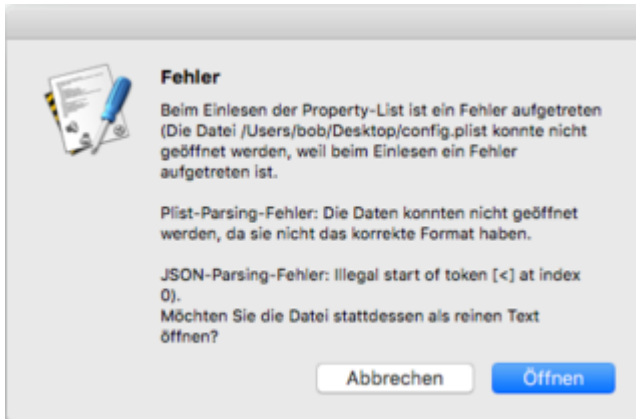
Fehler

Beim Einlesen der Property-List ist ein Fehler aufgetreten (Die Datei /Users/bob/Desktop/config.plist konnte nicht geöffnet werden, weil beim Einlesen ein Fehler aufgetreten ist.

Plist-Parsing-Fehler: Die Daten konnten nicht geöffnet werden, da sie nicht das korrekte Format haben.

JSON-Parsing-Fehler: Illegal start of token [<] at index 0).
Möchten Sie die Datei stattdessen als reinen Text öffnen?

Abbrechen
Öffnen